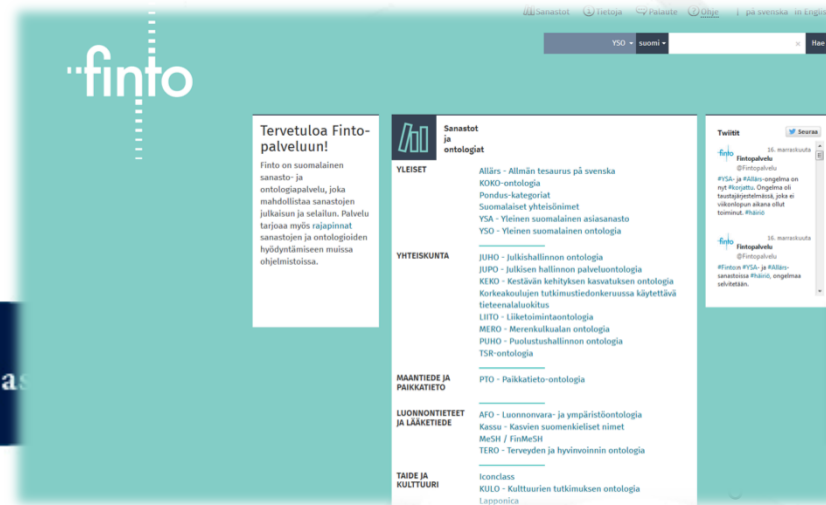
Sanastot Tietoja Palaute Ohje | på svenska In English

finto

YSO ▾ suomi ▾ × Hae

Tervetuloa Finto-palveluun!

Finto on suomalainen sanasto- ja ontologiapalvelu, joka mahdollistaa sanastojen julkaisun ja selailun. Palvelu tarjoaa myös rajapinnat sanastojen ja ontologioiden hyödyntämiseen muissa ohjelmistoissa.

Sanastot ja ontologiat

YLEISET
Allärs - Allmän tesaurus på svenska
KOKO-ontologia
Pondus-kategoriat
Suomalaiset yhteisönimet
YSA - Yleinen suomalainen asiasanasto
YSO - Yleinen suomalainen ontologia

YHTEISKUNTA
JUHO - Julkishallinnon ontologia
JUPO - Julkisen hallinnon palveluontologia
KEKO - Kestävän kehityksen kasvatuksen ontologia
Korkeakoulujen tutkimustiedonkeruussa käytettävä tieteenalaluokitus
LIITO - Liiketoimintaontologia
MERO - Merenkulkualan ontologia
PUHO - Puolustushallinnon ontologia
TSR-ontologia

MAANTIEDE JA PAIKKATIETO
PTO - Paikkatieto-ontologia

LUONNONTIETEET JA LÄÄKETIEDE
AFO - Luonnonvara- ja ympäristöontologia
Kassu - Kasvien suomenkieliset nimet
MeSH / FinMeSH
TERO - Terveyden ja hyvinvoinnin ontologia

TAIDE JA KULTTUURI
Iconclass
KULO - Kulttuurien tutkimuksen ontologia
Lapponica

Twiitit
Seuraa

Fintopalvelu
@Fintopalvelu
16. maaliskuuta
#YSA- ja #Allärs-ongelma on nyt #korjattu. Ongelma oli taustajärjestelmässä, joka ei viikonlopun aikana ollut toiminut. #häiriö

Fintopalvelu
@Fintopalvelu
16. maaliskuuta
#Finton #YSA- ja #Allärs-sanastoissa #häiriö, ongelmaa selvitetään.

as